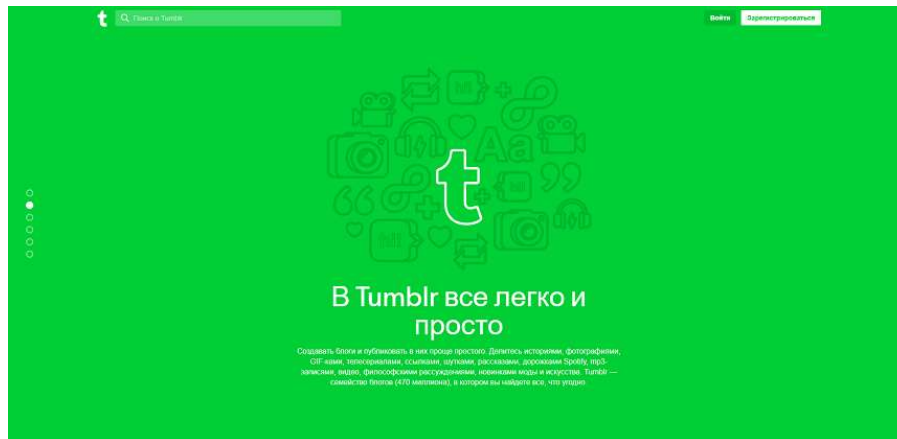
t

Поиск в Tumblr

Войти

Зарегистрироваться

В Tumblr все легко и просто

Создавать блоги и публиковать в них проще простого. Делитесь историями, фотографиями, GIF-ками, телесериалами, ссылками, шутками, рассказами, дорожками Spotify, mp3-записями, видео, философскими рассуждениями, новинками моды и искусства. Tumblr — семейство блогов (470 миллиона), в котором вы найдете все, что угодно.